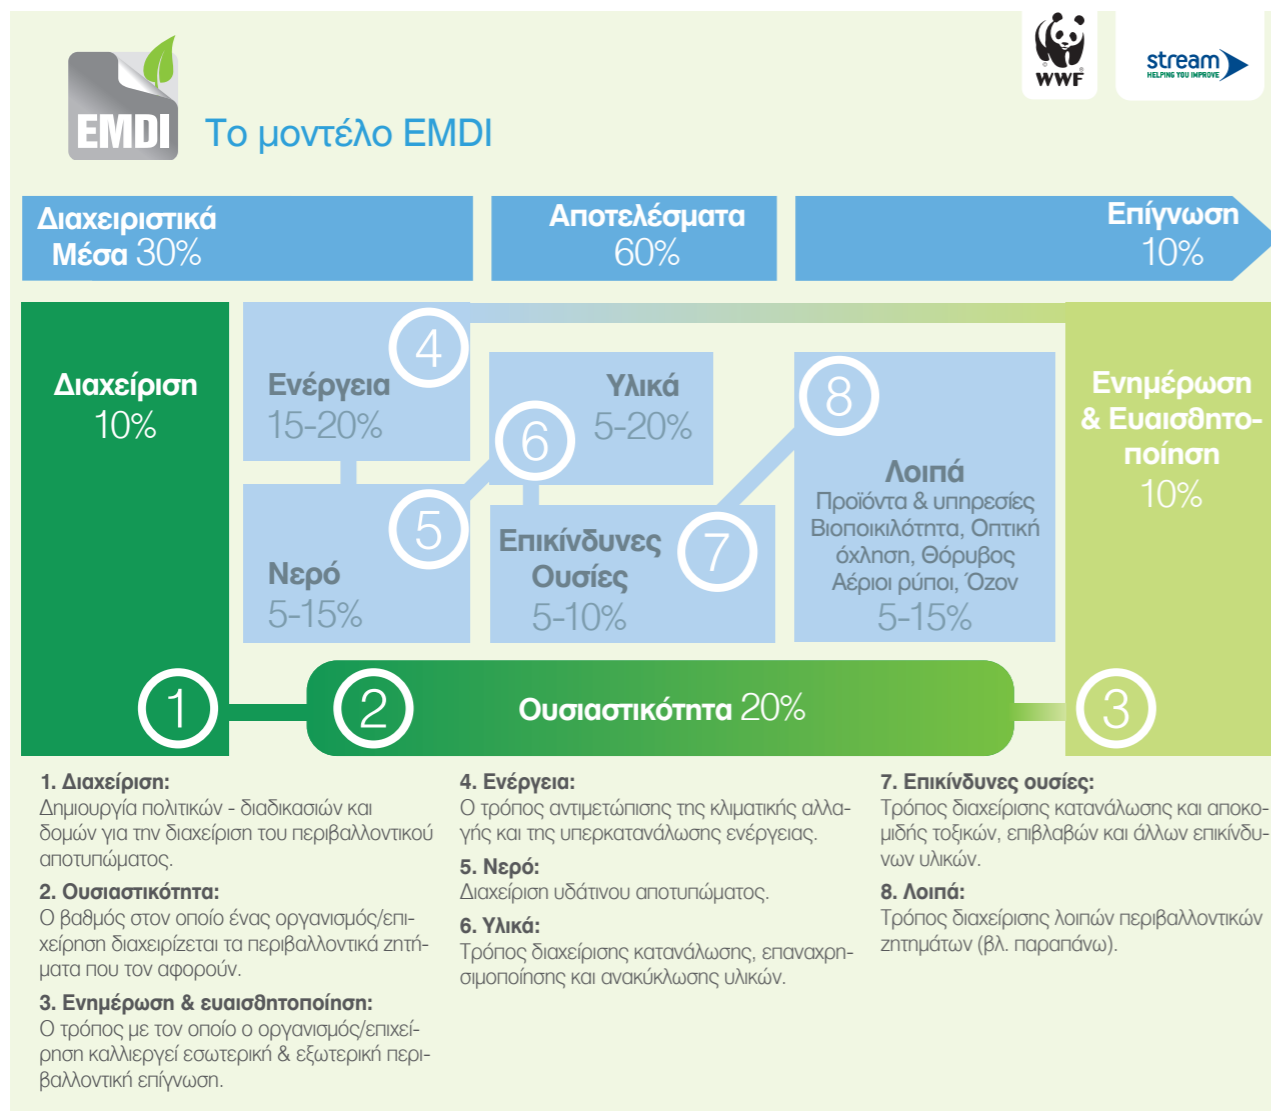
WWF

stream
HELPING YOU IMPROVE

EMDI

Το μοντέλο EMDI

Διαχειριστικά Μέσα 30%

Αποτελέσματα 60%

Επίγνωση 10%

Διαχείριση 10%

4

Ενέργεια 15-20%

Υλικά 5-20%

6

8

Ενημέρωση & Ευαισθητοποίηση 10%

Λοιπά
Προϊόντα & υπηρεσίες
Βιοποικιλότητα, Οπτική όχληση, Θόρυβος
Αέριοι ρύποι, Όζον
5-15%

5

Νερό 5-15%

Επικίνδυνες Ουσίες 5-10%

7

1

2

Ουσιαστικότητα 20%

3

1. Διαχείριση:
Δημιουργία πολιτικών - διαδικασιών και δομών για την διαχείριση του περιβαλλοντικού αποτυπώματος.

2. Ουσιαστικότητα:
Ο βαθμός στον οποίο ένας οργανισμός/επιχείρηση διαχειρίζεται τα περιβαλλοντικά ζητήματα που τον αφορούν.

3. Ενημέρωση & ευαισθητοποίηση:
Ο τρόπος με τον οποίο ο οργανισμός/επιχείρηση καλλιεργεί εσωτερική & εξωτερική περιβαλλοντική επίγνωση.

4. Ενέργεια:
Ο τρόπος αντιμετώπισης της κλιματικής αλλαγής και της υπερκατανάλωσης ενέργειας.

5. Νερό:
Διαχείριση υδάτινου αποτυπώματος.

6. Υλικά:
Τρόπος διαχείρισης κατανάλωσης, επαναχρησιμοποίησης και ανακύκλωσης υλικών.

7. Επικίνδυνες ουσίες:
Τρόπος διαχείρισης κατανάλωσης και αποκομιδής τοξικών, επιβλαβών και άλλων επικίνδυνων υλικών.

8. Λοιπά:
Τρόπος διαχείρισης λοιπών περιβαλλοντικών ζητημάτων (βλ. παραπάνω).